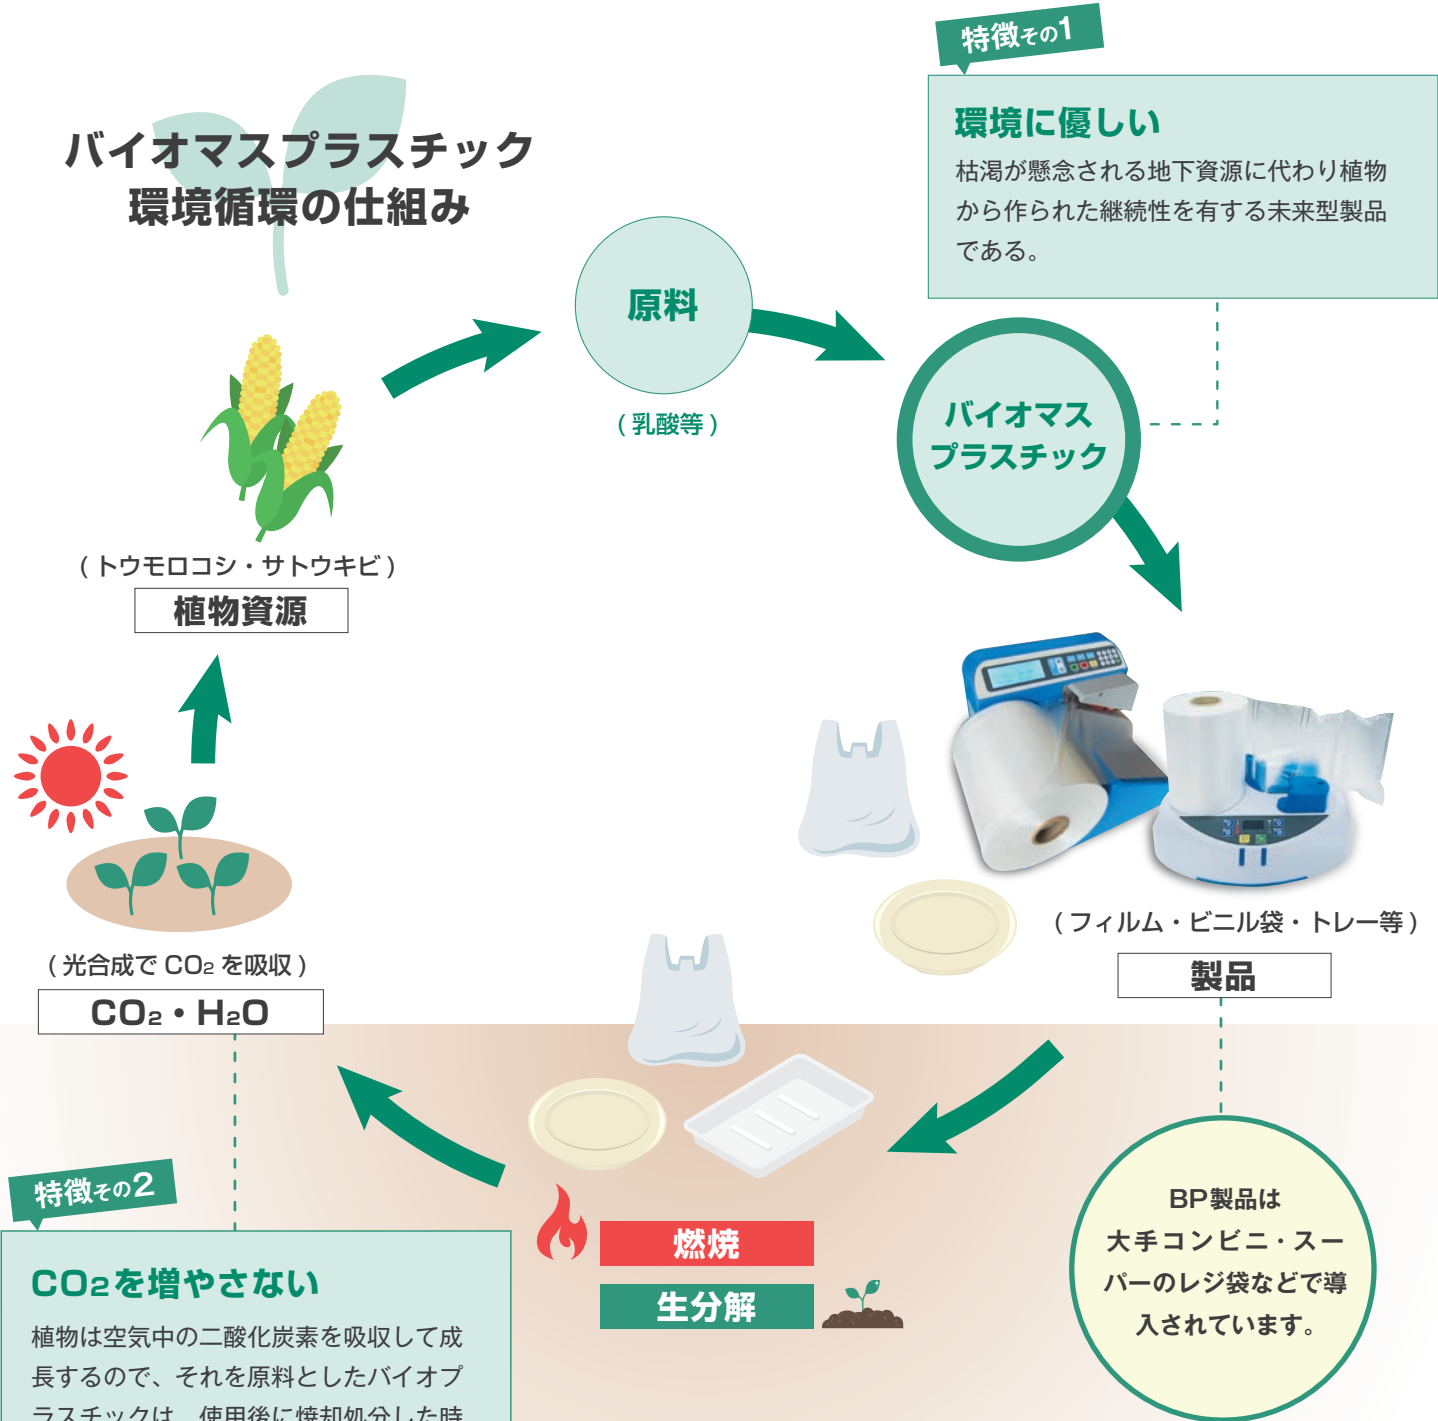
バイオマスプラスチック
環境循環の仕組み

特徴その1

環境に優しい

枯渇が懸念される地下資源に代わり植物から作られた継続性を有する未来型製品である。

原料

（乳酸等）

バイオマス
プラスチック

（トウモロコシ・サトウキビ）

植物資源

（フィルム・ビニル袋・トレー等）

製品

（光合成で $CO_2$ を吸収）

$CO_2$・$H_2O$

特徴その2

$CO_2$を増やさない

植物は空気中の二酸化炭素を吸収して成長するので、それを原料としたバイオプラスチックは、使用後に焼却処分した時

燃焼

生分解

BP製品は大手コンビニ・スーパーのレジ袋などで導入されています。